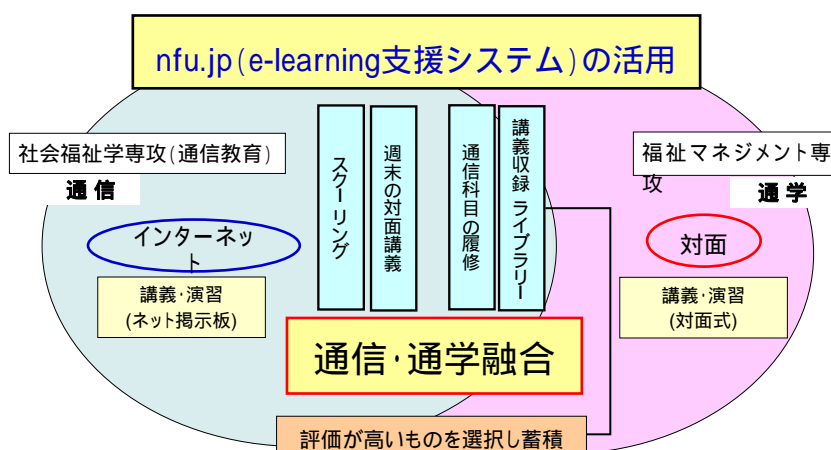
nfu.jp（e-learning支援システム）の活用

社会福祉学専攻（通信教育）

通信

インターネット

講義・演習
（ネット掲示板）

スクーリング

週末の対面講義

通信科目の履修

講義収録 ライブラリー

福祉マネジメント専攻

通学

対面

講義・演習
（対面式）

通信・通学融合

評価が高いものを選択し蓄積